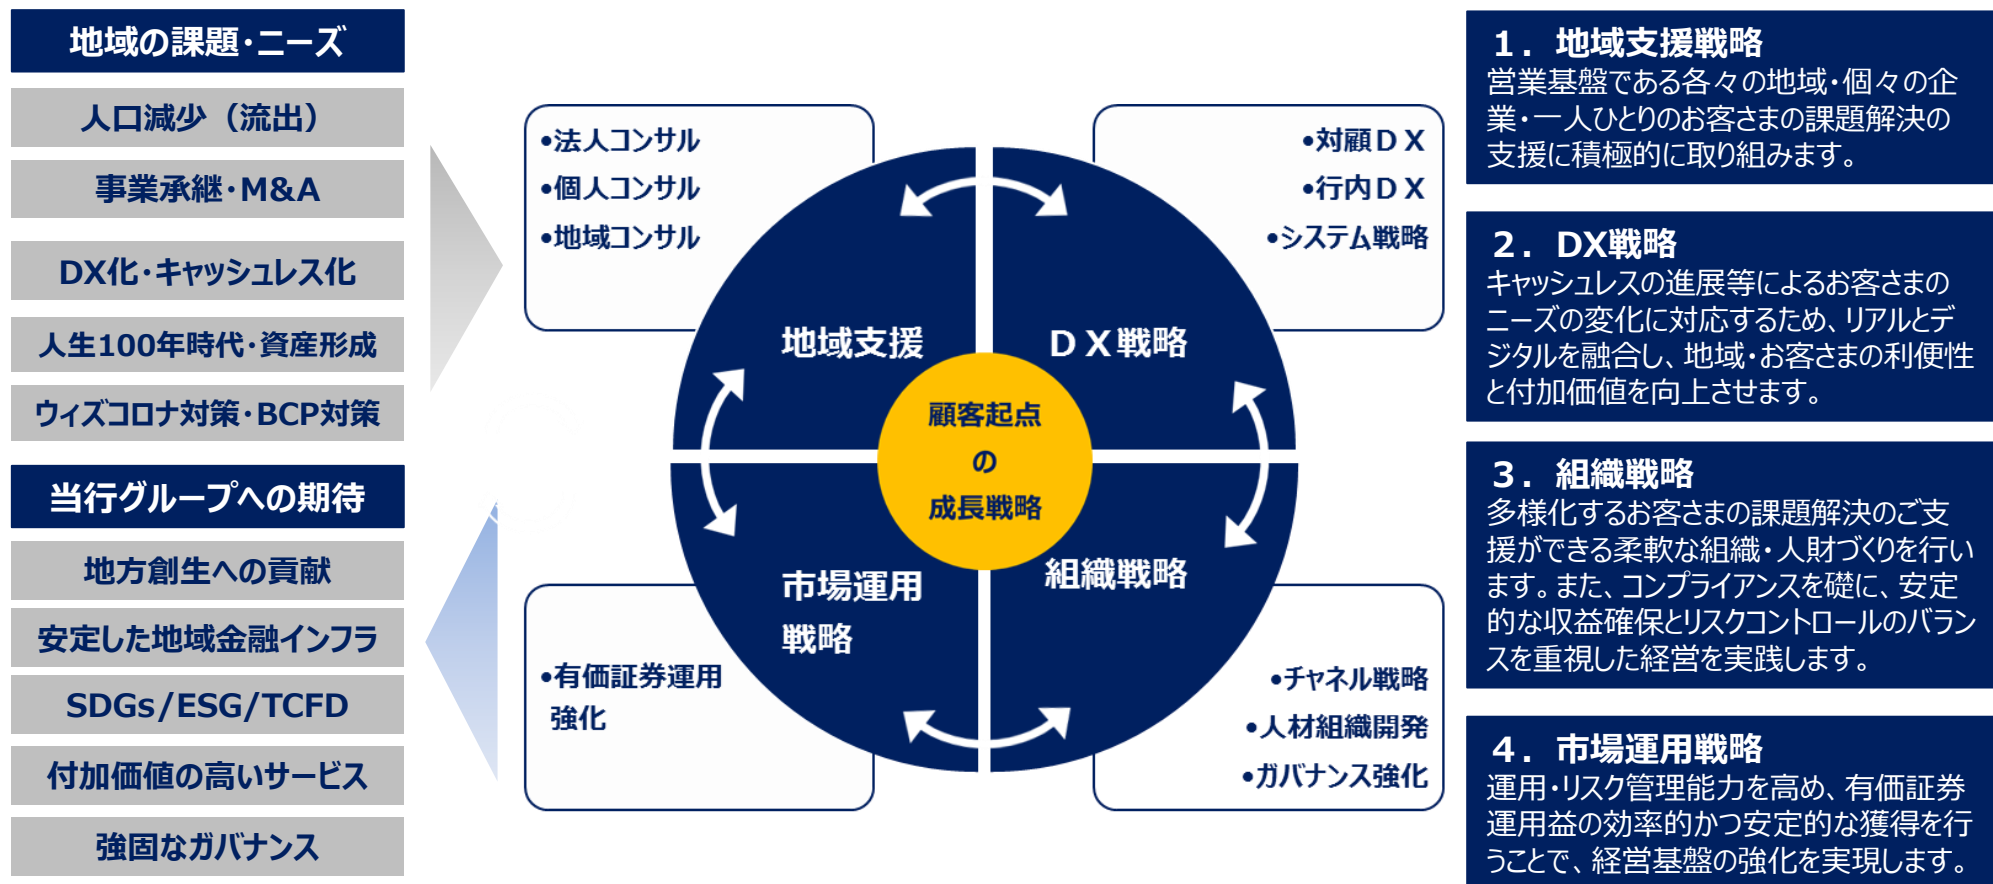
地域の課題・ニーズ

人口減少（流出）

事業承継・M&A

DX化・キャッシュレス化

人生100年時代・資産形成

ウィズコロナ対策・BCP対策

当行グループへの期待

地方創生への貢献

安定した地域金融インフラ

SDGs/ESG/TCFD

付加価値の高いサービス

強固なガバナンス

•法人コンサル
•個人コンサル
•地域コンサル

•対顧ＤＸ
•行内ＤＸ
•システム戦略

地域支援

ＤＸ戦略

顧客起点
の
成長戦略

市場運用
戦略

組織戦略

•有価証券運用
強化

•チャネル戦略
•人材組織開発
•ガバナンス強化

1．地域支援戦略
営業基盤である各々の地域・個々の企業・一人ひとりのお客さまの課題解決の支援に積極的に取り組みます。

2．DX戦略
キャッシュレスの進展等によるお客さまのニーズの変化に対応するため、リアルとデジタルを融合し、地域・お客さまの利便性と付加価値を向上させます。

3．組織戦略
多様化するお客さまの課題解決のご支援ができる柔軟な組織・人財づくりを行います。また、コンプライアンスを礎に、安定的な収益確保とリスクコントロールのバランスを重視した経営を実践します。

4．市場運用戦略
運用・リスク管理能力を高め、有価証券運用益の効率的かつ安定的な獲得を行うことで、経営基盤の強化を実現します。